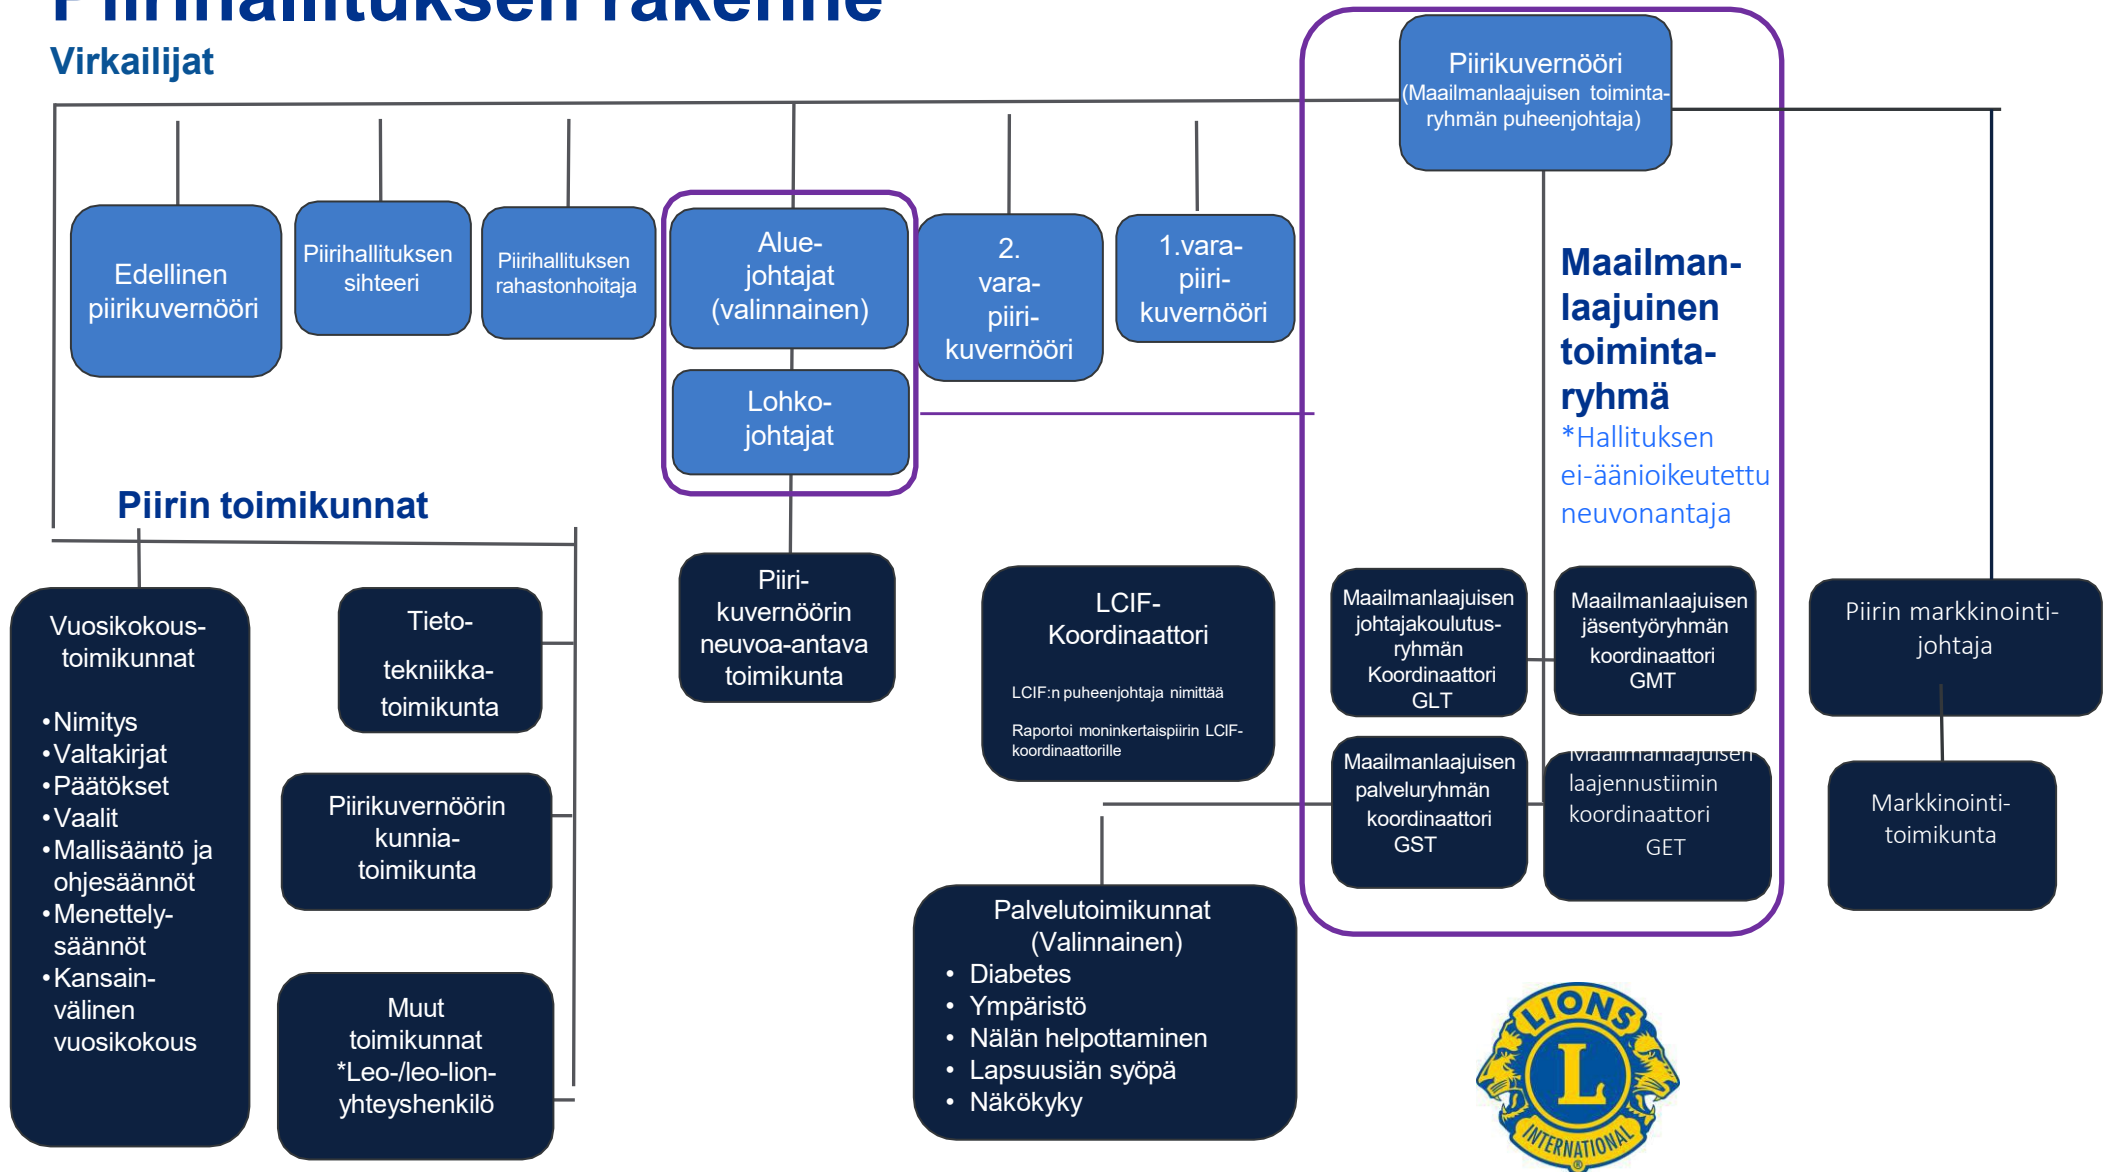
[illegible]

Virkailijat

Piirikuvernööri (Maailmanlaajuisen toimintaryhmän puheenjohtaja)

Edellinen piirikuvernööri

Piirihallituksen sihteeri

Piirihallituksen rahastonhoitaja

Aluejohtajat (valinnainen)

Lohkojohtajat

2. varapiirikuvernööri

1.varapiirikuvernööri

Maailmanlaajuinen toimintaryhmä
*Hallituksen ei-äänioikeutettu neuvonantaja

Piirin toimikunnat

Vuosikokoustoimikunnat
•Nimitys
•Valtakirjat
•Päätökset
•Vaalit
•Mallisääntö ja ohjesäännöt
•Menettelysäännöt
•Kansainvälinen vuosikokous

Tietotekniikkatoimikunta

Piirikuvernöörin kunniatoimikunta

Muut toimikunnat
*Leo-/leo-lionyhteyshenkilö

Piirikuvernöörin neuvoa-antava toimikunta

LCIF-Koordinaattori
LCIF:n puheenjohtaja nimittää
Raportoi moninkertaispiirin LCIF-koordinaattorille

Palvelutoimikunnat (Valinnainen)
• Diabetes
• Ympäristö
• Nälän helpottaminen
• Lapsuusiän syöpä
• Näkökyky

Maailmanlaajuisen johtajakoulutusryhmän Koordinaattori GLT

Maailmanlaajuisen jäsentyöryhmän koordinaattori GMT

Maailmanlaajuisen palveluryhmän koordinaattori GST

Maailmanlaajuisen laajennustiimin koordinaattori GET

Piirin markkinointijohtaja

Markkinointitoimikunta

LIONS INTERNATIONAL L